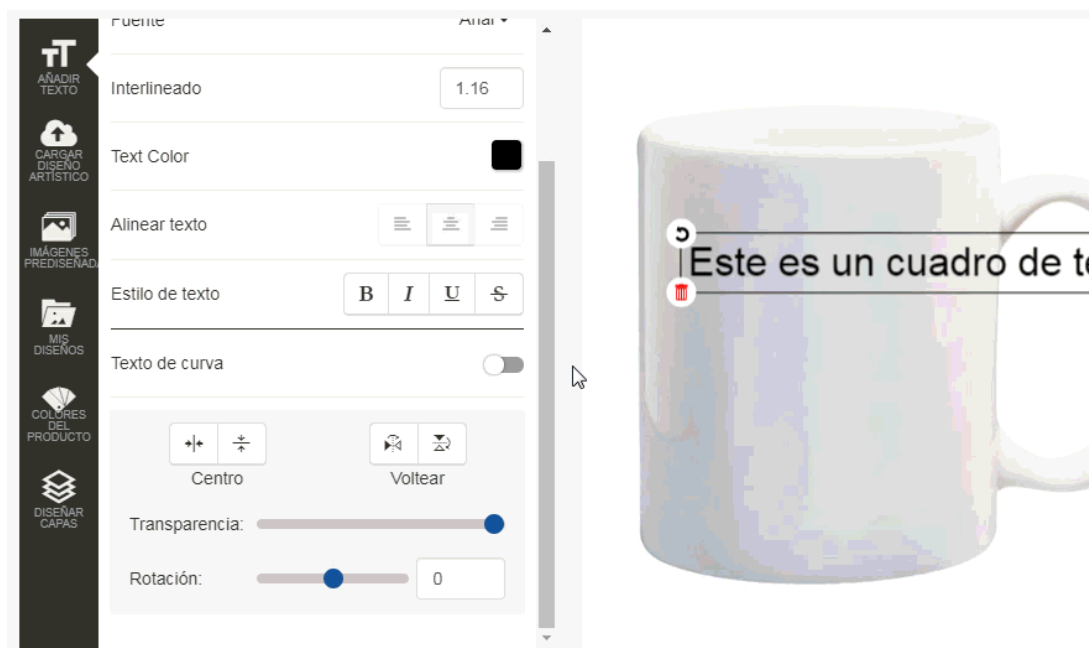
AÑADIR TEXTO

CARGAR DISEÑO ARTÍSTICO

IMÁGENES PREDISEÑADA

MIS DISEÑOS

COLORES DEL PRODUCTO

DISEÑAR CAPAS

Fuente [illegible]

Interlineado 1.16

Text Color

Alinear texto

Estilo de texto B I U S

Texto de curva

Centro

Voltear

Transparencia:

Rotación: 0

Este es un cuadro de te